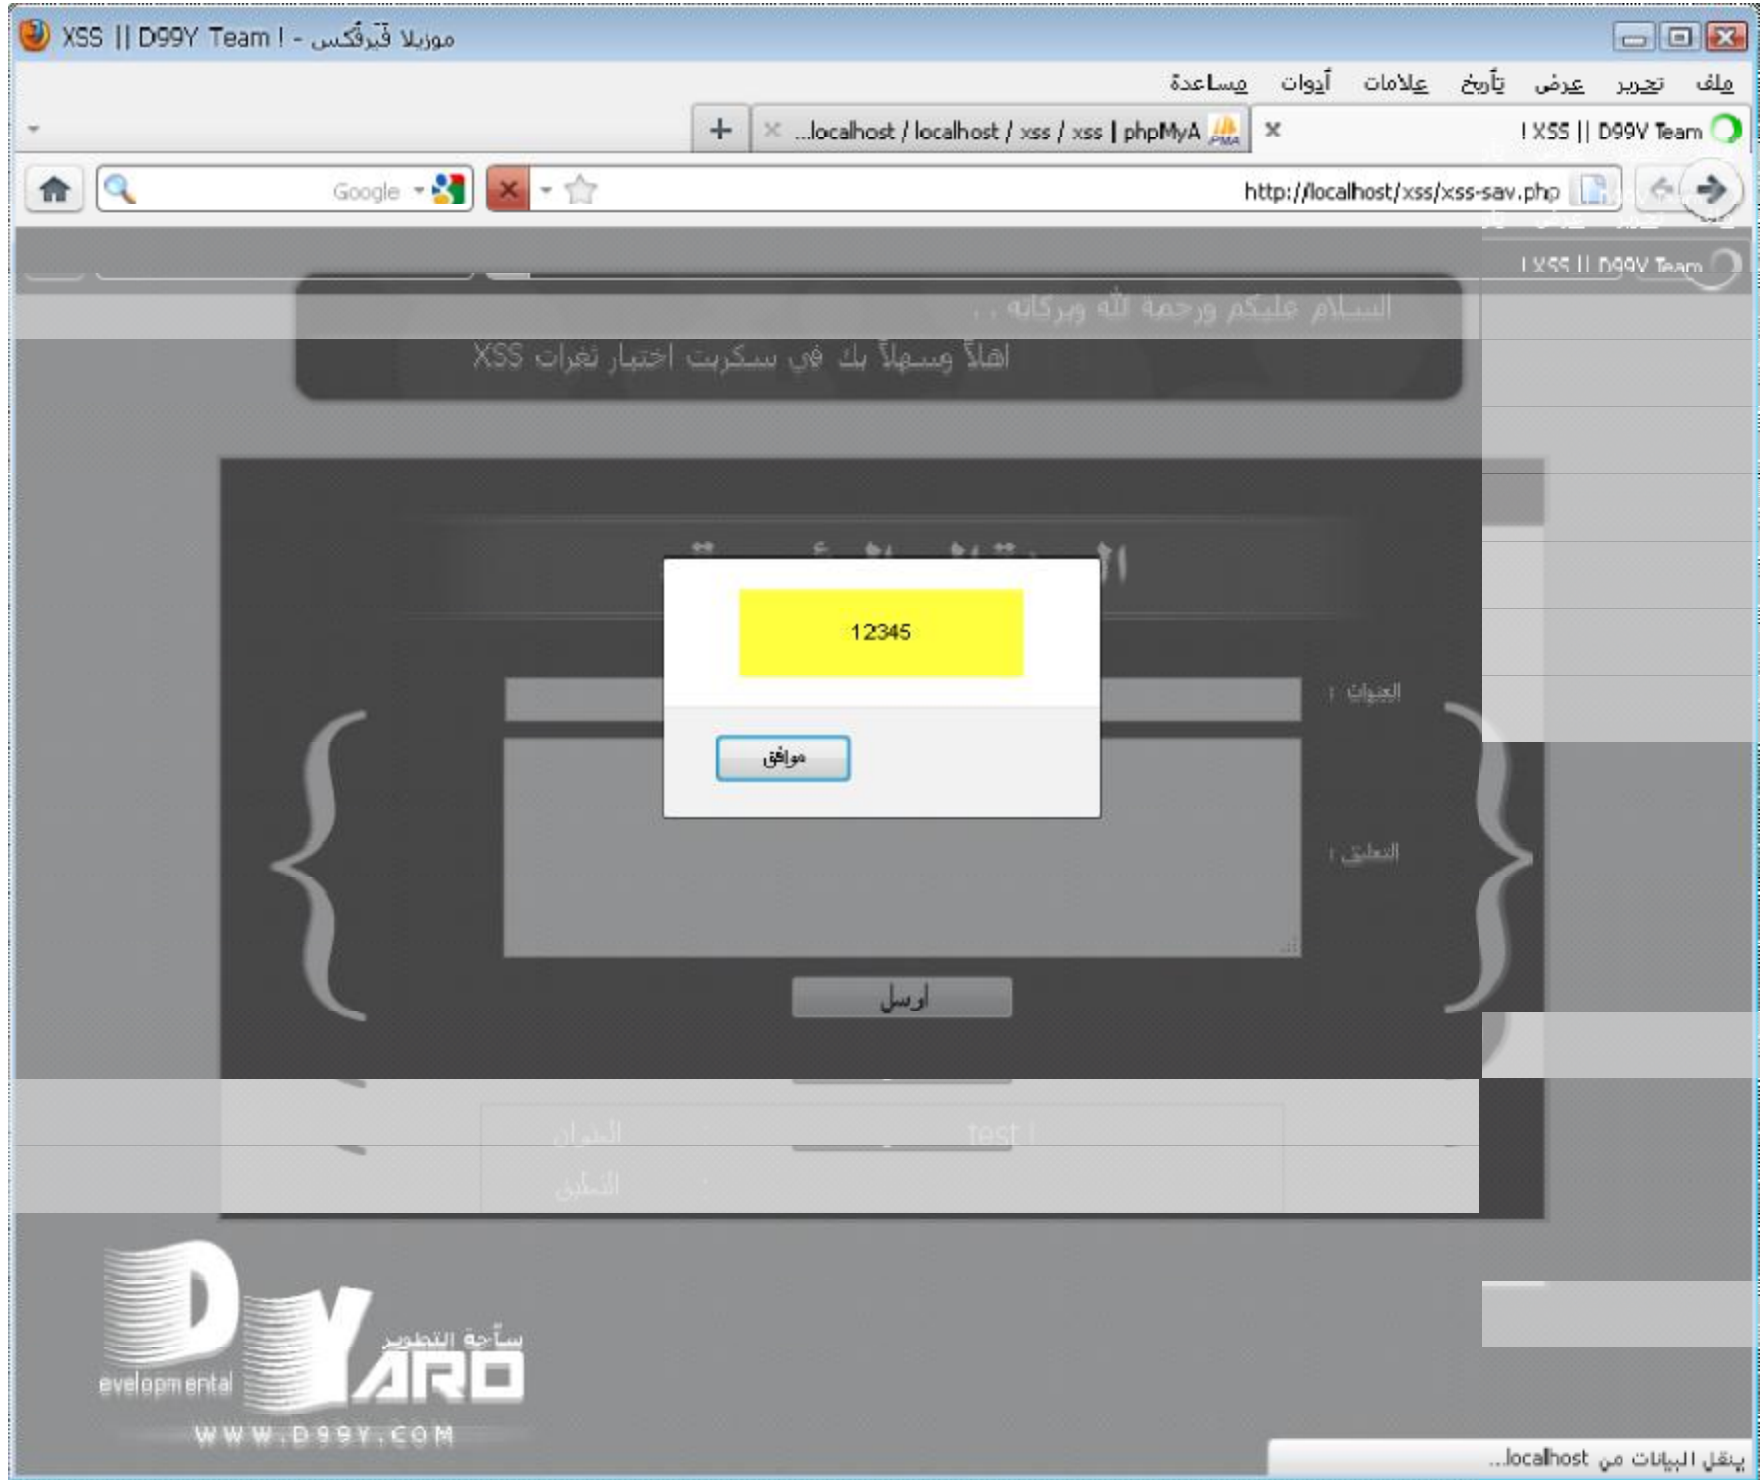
XSS || D99Y Team ! - موزيلا فَيَرفُكس

ملف تحرير عرض تأريخ علامات أدوات مساعدة

! XSS || D99Y Team

...localhost / localhost / xss / xss | phpMyA

http://localhost/xss/xss-sav.php

Google

السلام عليكم ورحمة الله وبركاته . .

اهلاً وسهلاً بك في سكربت اختبار ثغرات XSS

12345

موافق

العنوان :

التعليق :

ارسل

test !

العنوان

التعليق

D YARD
evelopmental
ساحة التطوير
WWW.D99Y.COM

ينقل البيانات من localhost...